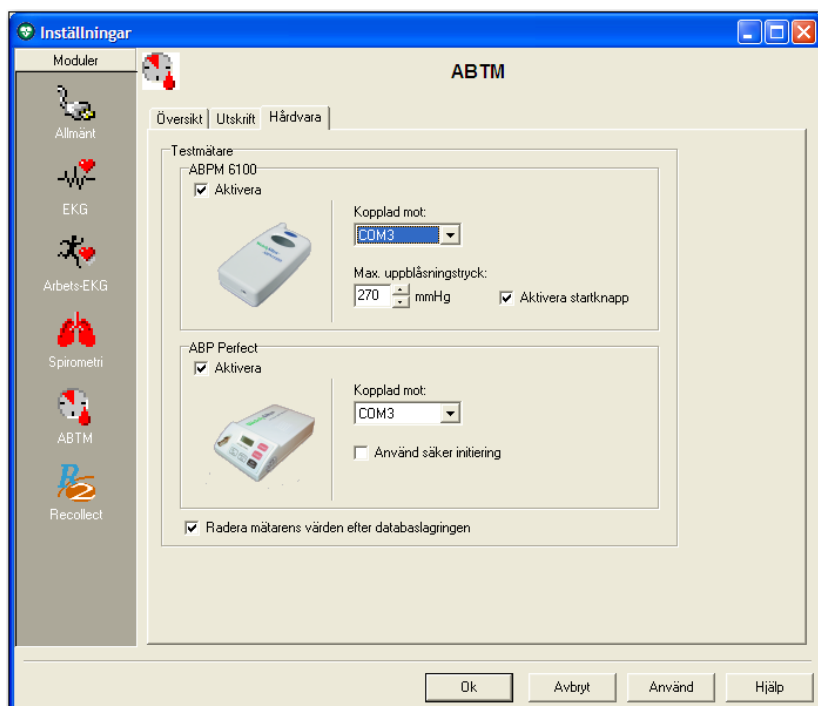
Inställningar

Moduler

Allmänt

EKG

Arbets-EKG

Spirometri

ABTM

Recollect

ABTM

Översikt | Utskrift | Hårdvara

Testmätare

ABPM 6100

☑ Aktivera

Kopplad mot:

COM3

Max. uppblåsningstryck:

270 mmHg

☑ Aktivera startknapp

ABP Perfect

☑ Aktivera

Kopplad mot:

COM3

☐ Använd säker initiering

☑ Radera mätarens värden efter databaslagringen

Ok | Avbryt | Använd | Hjälp